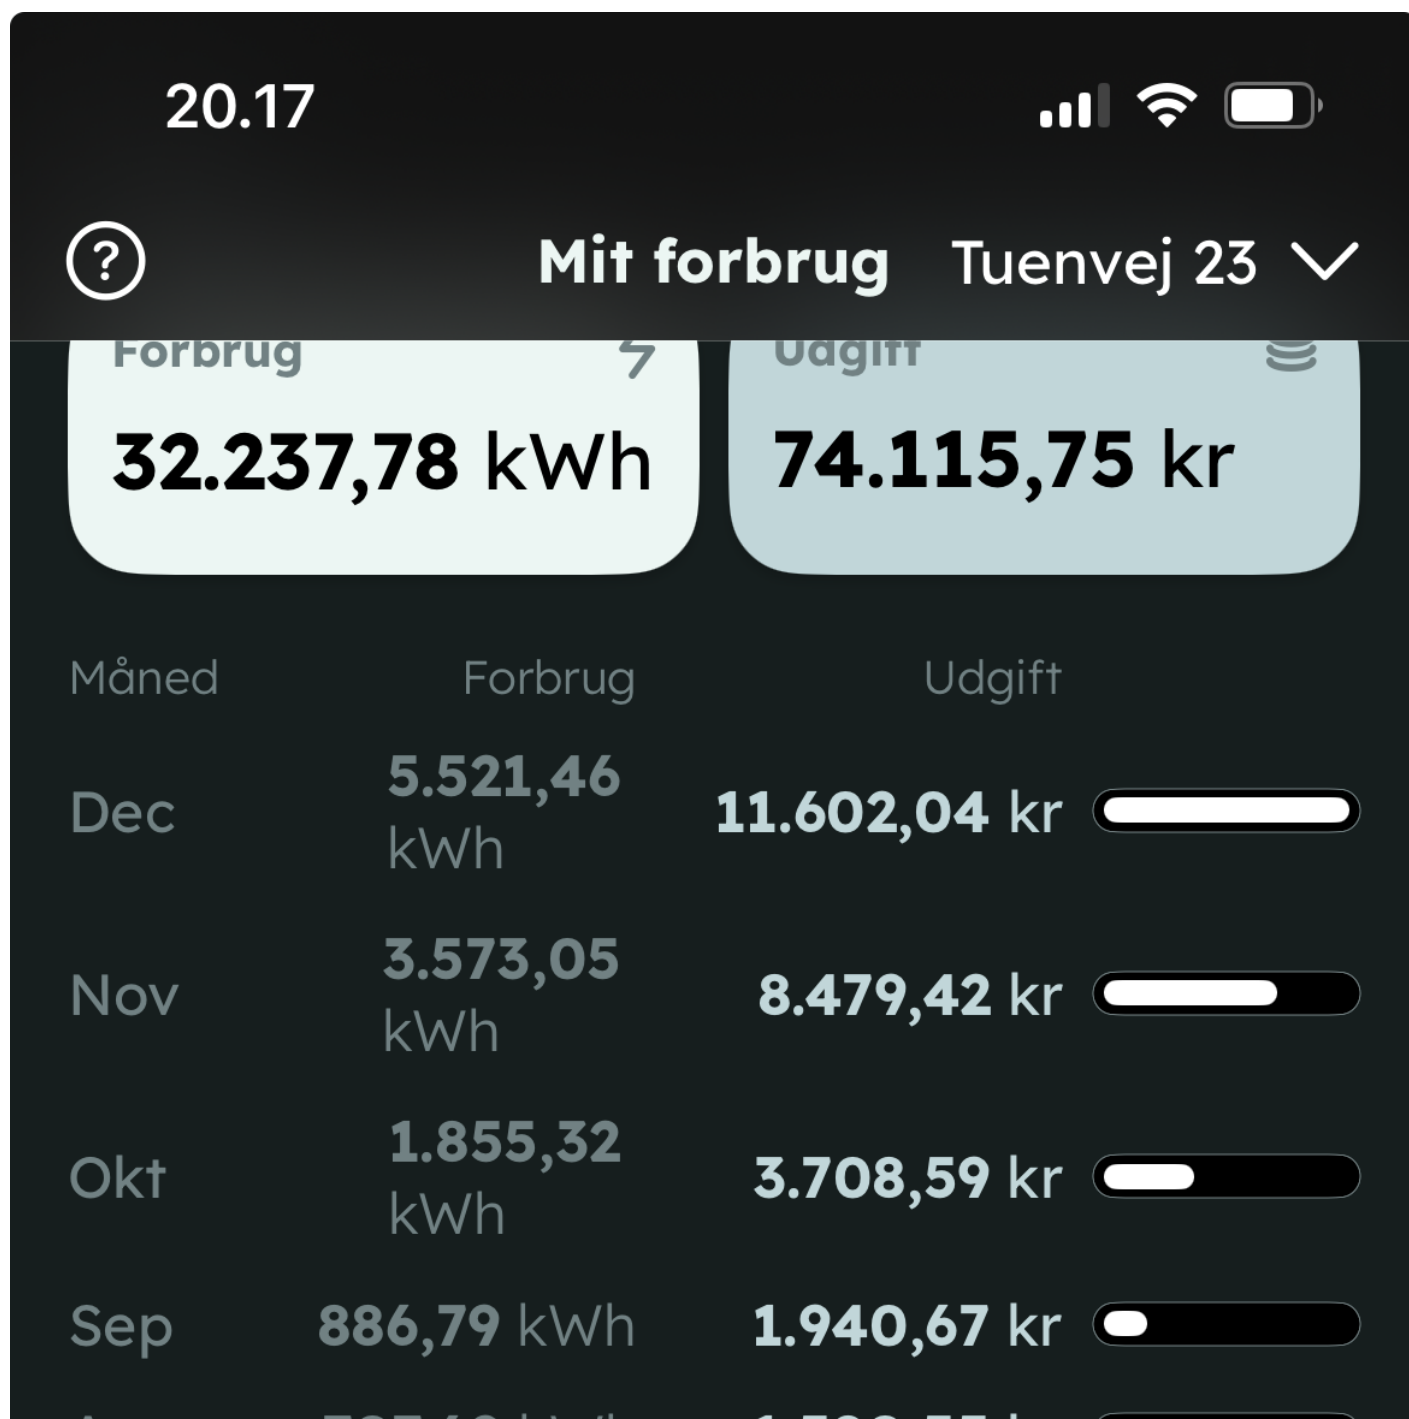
20.17

?

Mit forbrug Tuenvej 23

Forbrug
32.237,78 kWh

Udgift
74.115,75 kr

| Måned | Forbrug | Udgift |
|---|---|---|
| Dec | 5.521,46 kWh | 11.602,04 kr |
| Nov | 3.573,05 kWh | 8.479,42 kr |
| Okt | 1.855,32 kWh | 3.708,59 kr |
| Sep | 886,79 kWh | 1.940,67 kr |
| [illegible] | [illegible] | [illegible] |